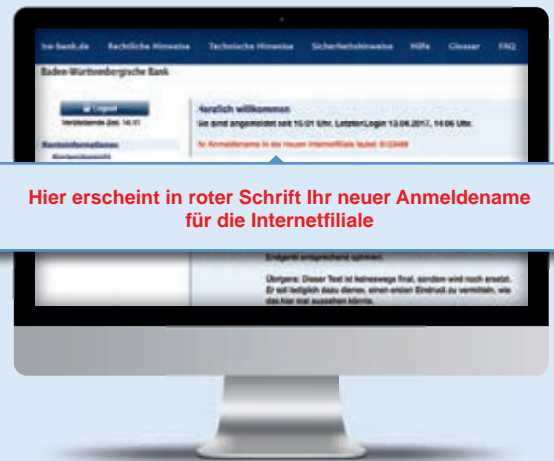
bw-bank.de Rechtliche Hinweise Technische Hinweise Sicherheitshinweise Hilfe Glossar FAQ

Baden-Württembergische Bank

Logout

Verbleibende Zeit: 14:51

Kontoinformationen

Kontenübersicht

Herzlich willkommen

Sie sind angemeldet seit 15:01 Uhr. Letzter Login 13.04.2017, 14:06 Uhr.

Ihr Anmeldename in der neuen Internetfiliale lautet: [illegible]

Hier erscheint in roter Schrift Ihr neuer Anmeldename für die Internetfiliale

Endgerät entsprechend optimiert.

Übrigens: Dieser Text ist keineswegs final, sondern wird noch ersetzt. Er soll lediglich dazu dienen, einen ersten Eindruck zu vermitteln, wie das hier mal aussehen könnte.